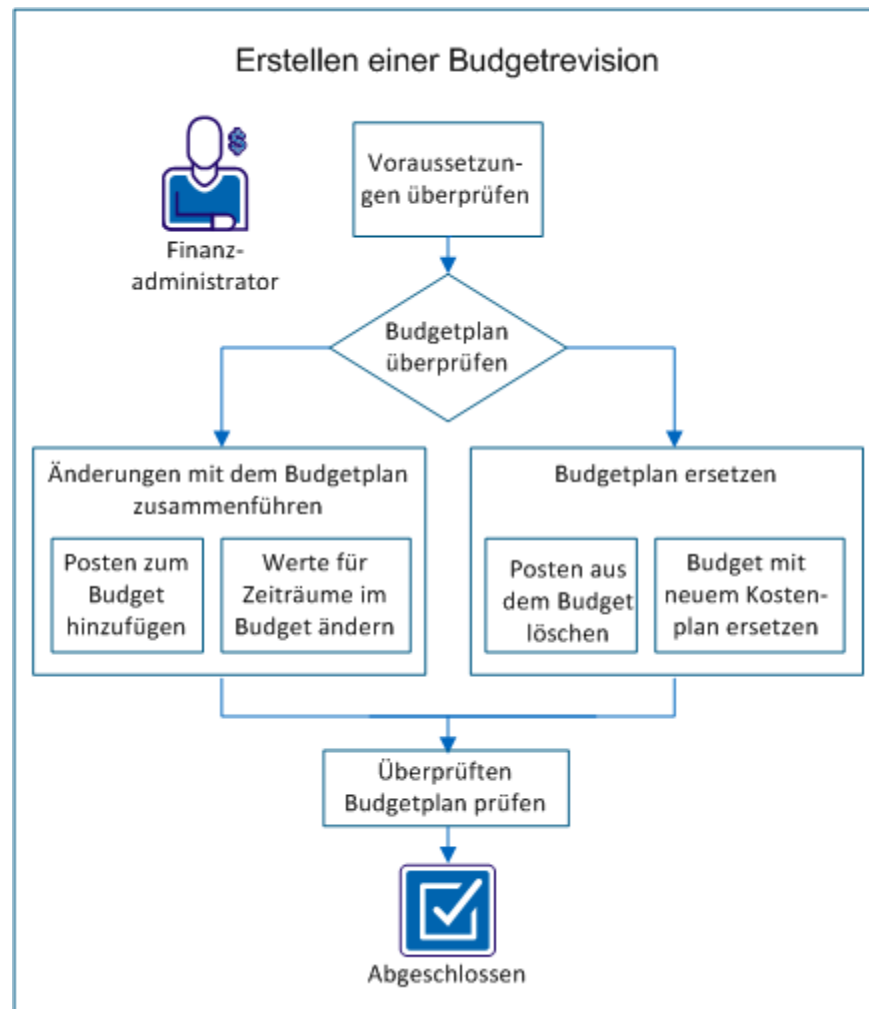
Erstellen einer Budgetrevision

Finanzadministrator

Voraussetzungen überprüfen

Budgetplan überprüfen

Änderungen mit dem Budgetplan zusammenführen

Posten zum Budget hinzufügen

Werte für Zeiträume im Budget ändern

Budgetplan ersetzen

Posten aus dem Budget löschen

Budget mit neuem Kostenplan ersetzen

Überprüften Budgetplan prüfen

Abgeschlossen